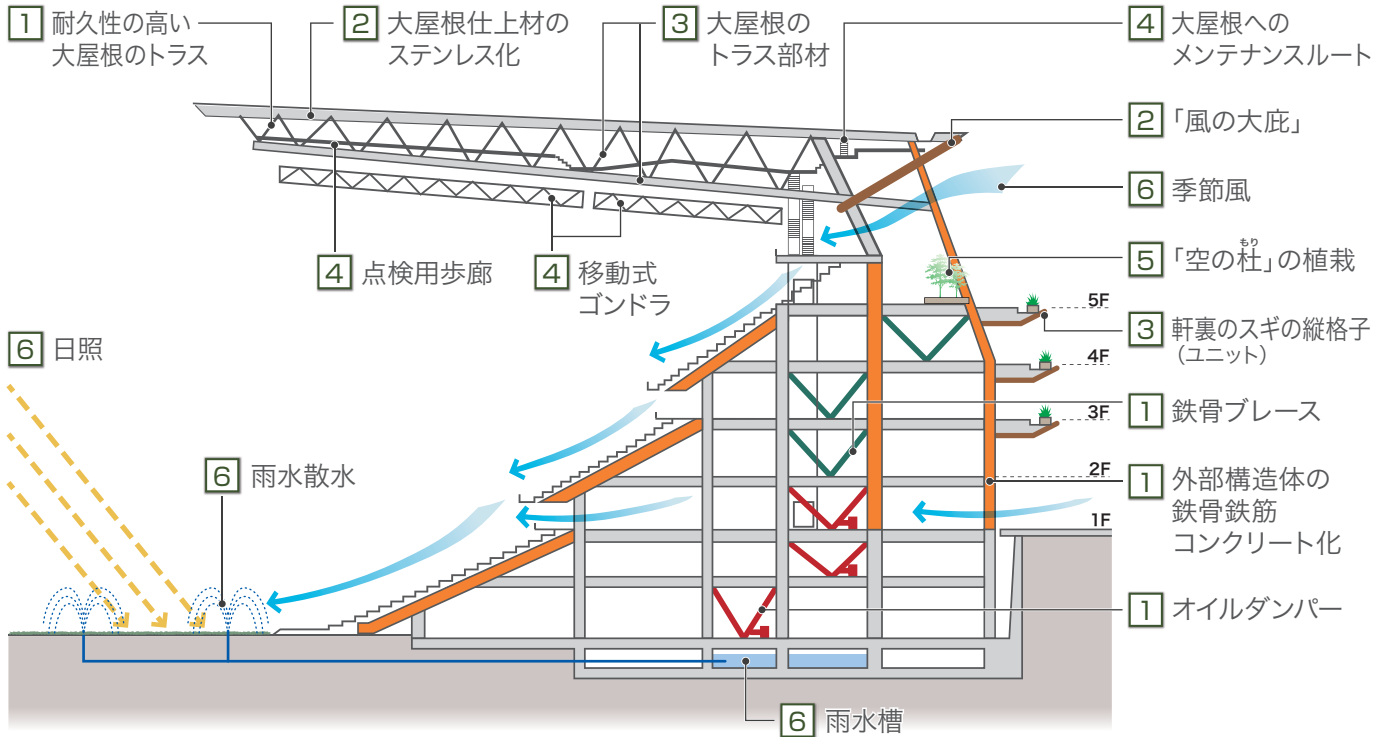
1 耐久性の高い大屋根のトラス

2 大屋根仕上材のステンレス化

3 大屋根のトラス部材

4 大屋根へのメンテナンスルート

2 「風の大庇」

6 季節風

5 「空の杜」の植栽

もり

3 軒裏のスギの縦格子（ユニット）

1 鉄骨ブレース

1 外部構造体の鉄骨鉄筋コンクリート化

1 オイルダンパー

4 点検用歩廊

4 移動式ゴンドラ

6 日照

6 雨水散水

6 雨水槽

5F

4F

3F

2F

1F